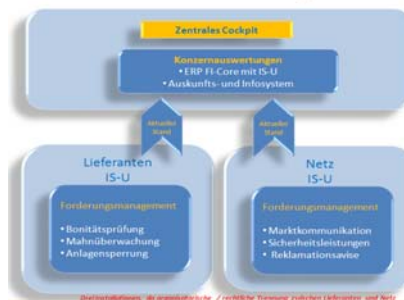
Zentrales Cockpit

Konzernauswertungen
• ERP FI-Core mit IS-U
• Auskunfts- und Infosystem

Aktueller Stand

Aktueller Stand

Lieferanten IS-U

Forderungsmanagement
• Bonitätsprüfung
• Mahnüberwachung
• Anlagensperrung

Netz IS-U

Forderungsmanagement
• Marktkommunikation
• Sicherheitsleistungen
• Reklamationsavise

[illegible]